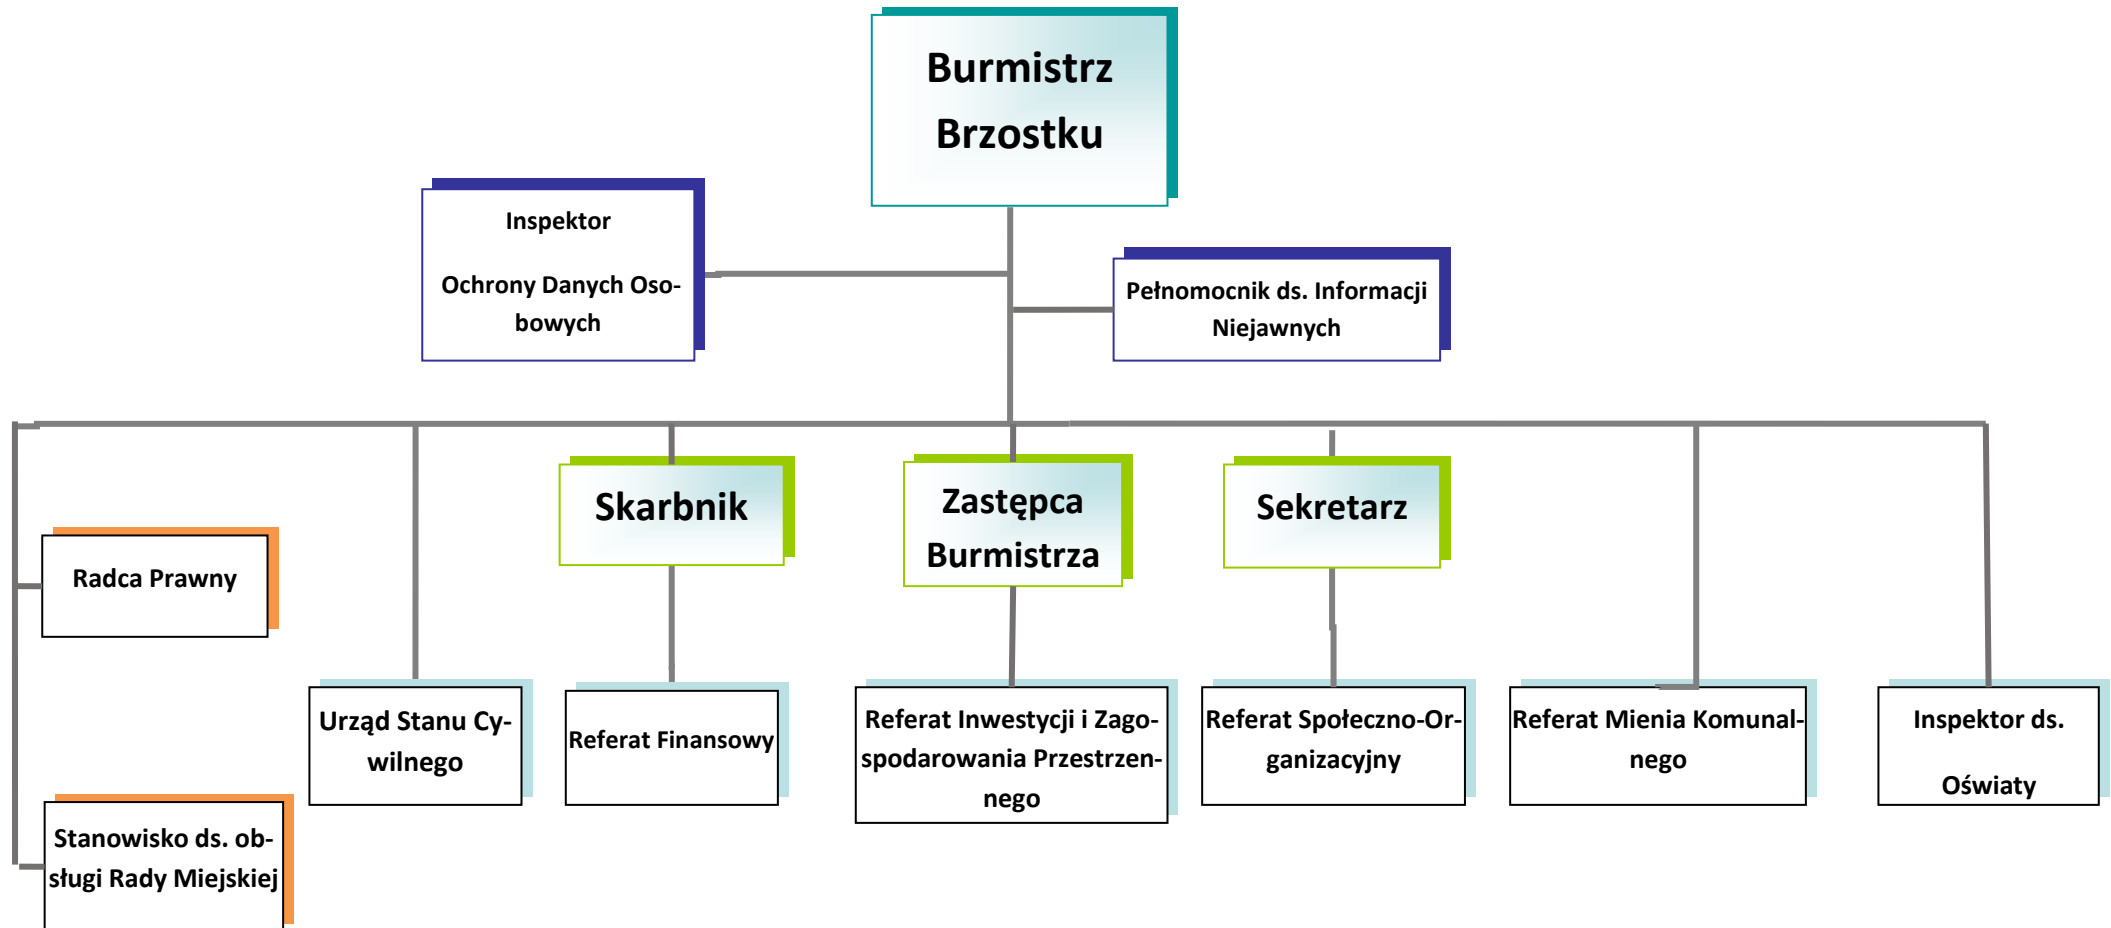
Burmistrz Brzostku

Inspektor

Ochrony Danych Osobowych

Pełnomocnik ds. Informacji Niejawnych

Skarbnik

Zastępca Burmistrza

Sekretarz

Radca Prawny

Urząd Stanu Cywilnego

Referat Finansowy

Referat Inwestycji i Zagospodarowania Przestrzennego

Referat Społeczno-Organizacyjny

Referat Mienia Komunalnego

Inspektor ds.

Oświaty

Stanowisko ds. obsługi Rady Miejskiej